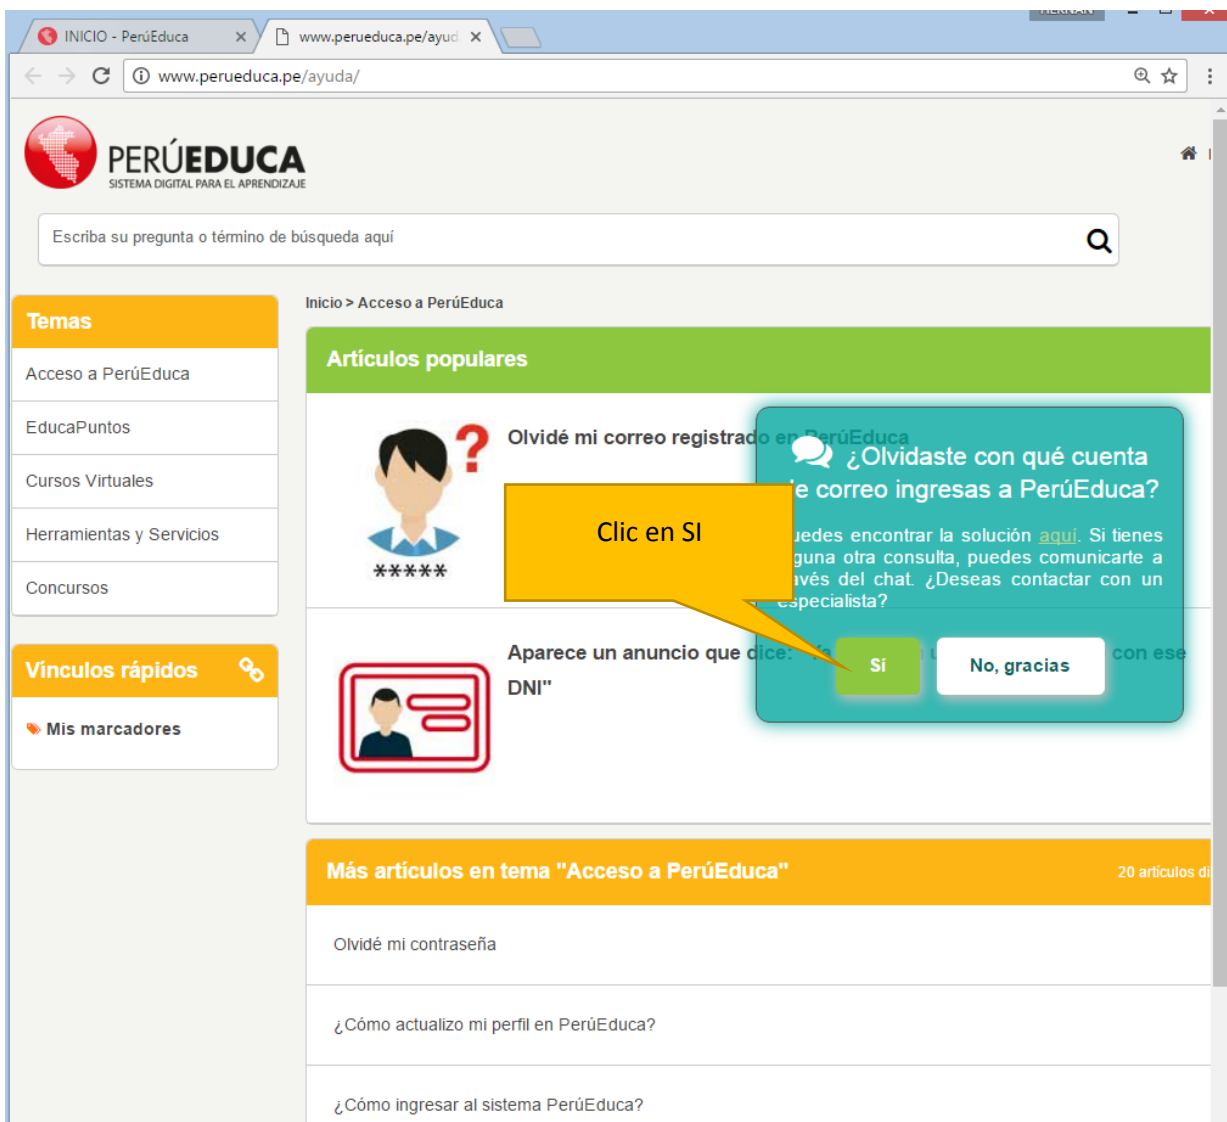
INICIO - PerúEduca ×
www.perueduca.pe/ayud ×

www.perueduca.pe/ayuda/

PERÚEDUCA
SISTEMA DIGITAL PARA EL APRENDIZAJE

Escriba su pregunta o término de búsqueda aquí

Temas
Acceso a PerúEduca
EducaPuntos
Cursos Virtuales
Herramientas y Servicios
Concursos

Vínculos rápidos
Mis marcadores

Inicio > Acceso a PerúEduca

Artículos populares

Olvidé mi correo registrado en PerúEduca

*****

Aparece un anuncio que dice: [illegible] con ese DNI"

¿Olvidaste con qué cuenta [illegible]e correo ingresas a PerúEduca?

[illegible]uedes encontrar la solución aquí. Si tienes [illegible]guna otra consulta, puedes comunicarte a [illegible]avés del chat. ¿Deseas contactar con un especialista?

Sí
No, gracias

Clic en SI

Más artículos en tema "Acceso a PerúEduca"
20 artículos di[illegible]

Olvidé mi contraseña
¿Cómo actualizo mi perfil en PerúEduca?
¿Cómo ingresar al sistema PerúEduca?